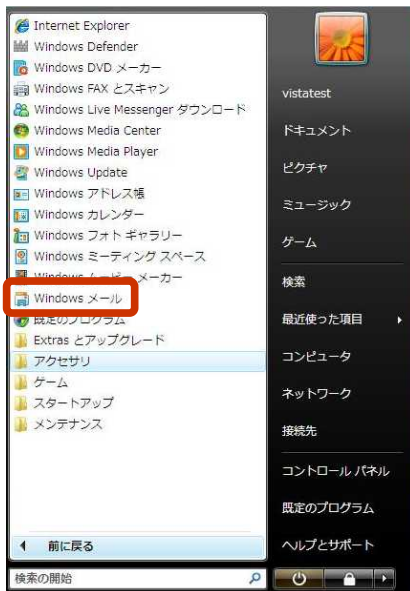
Internet Explorer
Windows Defender
Windows DVD メーカー
Windows FAX とスキャン
Windows Live Messenger ダウンロード
Windows Media Center
Windows Media Player
Windows Update
Windows アドレス帳
Windows カレンダー
Windows フォト ギャラリー
Windows ミーティング スペース
Windows ムービー メーカー
Windows メール
既定のプログラム
Extras とアップグレード
アクセサリ
ゲーム
スタートアップ
メンテナンス

前に戻る

検索の開始

vistatest
ドキュメント
ピクチャ
ミュージック
ゲーム
検索
最近使った項目
コンピュータ
ネットワーク
接続先
コントロール パネル
既定のプログラム
ヘルプとサポート